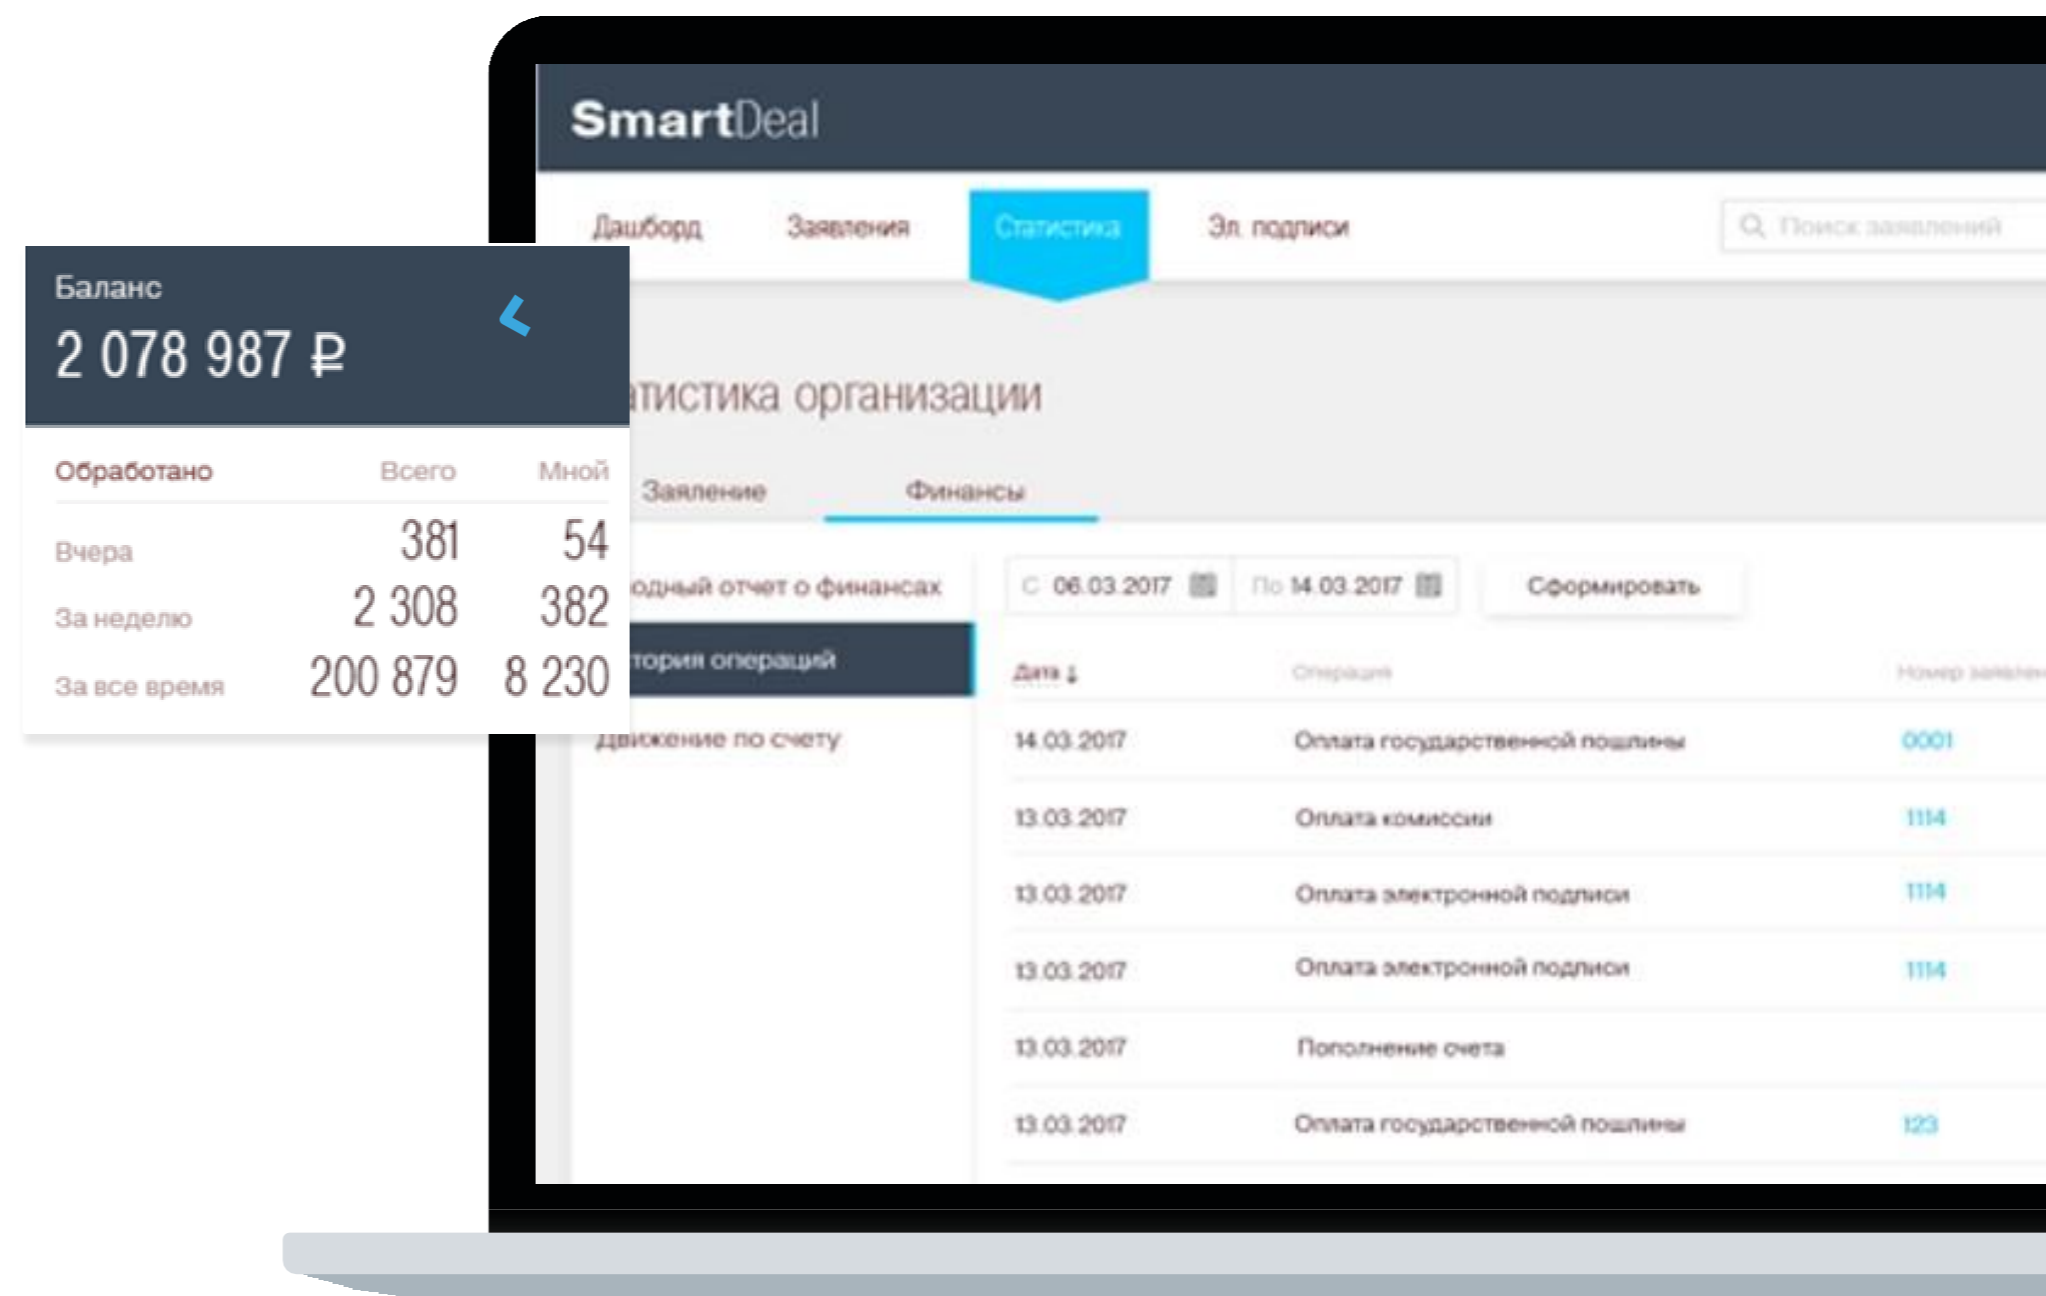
SmartDeal

Дашборд Заявления Статистика Эл. подписи

Поиск заявлений

Баланс
2 078 987 ₽

| Обработано | Всего | Мной |
|---|---|---|
| Вчера | 381 | 54 |
| За неделю | 2 308 | 382 |
| За все время | 200 879 | 8 230 |

атистика организации

Заявление Финансы

одный отчет о финансах

тория операций

Движение по счету

С 06.03.2017 По 14.03.2017 Сформировать

| Дата ↓ | Операция | Номер заявлен |
|---|---|---|
| 14.03.2017 | Оплата государственой пошлины | 0001 |
| 13.03.2017 | Оплата комиссии | 1114 |
| 13.03.2017 | Оплата электронной подписи | 1114 |
| 13.03.2017 | Оплата электронной подписи | 1114 |
| 13.03.2017 | Пополнение счета | |
| 13.03.2017 | Оплата государственой пошлины | 123 |